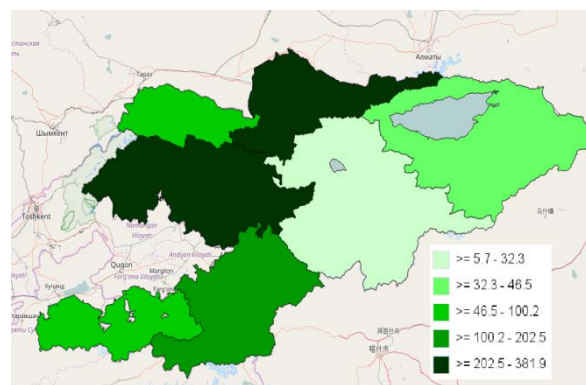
стонская
Тараз
Алматы
Шымкент
Toshkent
Namangan
Viloyati
Andijon Viloyati
Qugon
Marg'ilon
Farg'ona Viloyati
Худжанд
乌什县
阿图什市
喀什市
>= 5.7 - 32.3
>= 32.3 - 46.5
>= 46.5 - 100.2
>= 100.2 - 202.5
>= 202.5 - 381.9